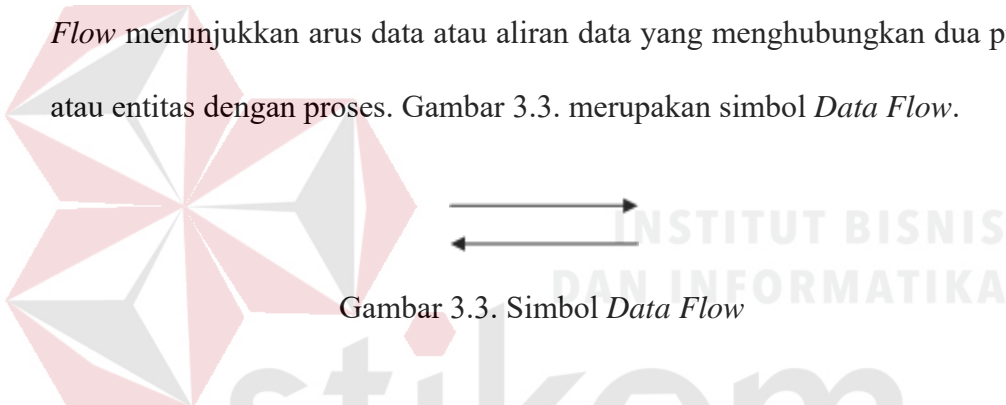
*Flow* menunjukkan arus data atau aliran data yang menghubungkan dua p

atau entitas dengan proses. Gambar 3.3. merupakan simbol *Data Flow*.

INSTITUT BISNIS
DAN INFORMATIKA

Gambar 3.3. Simbol *Data Flow*

stikom